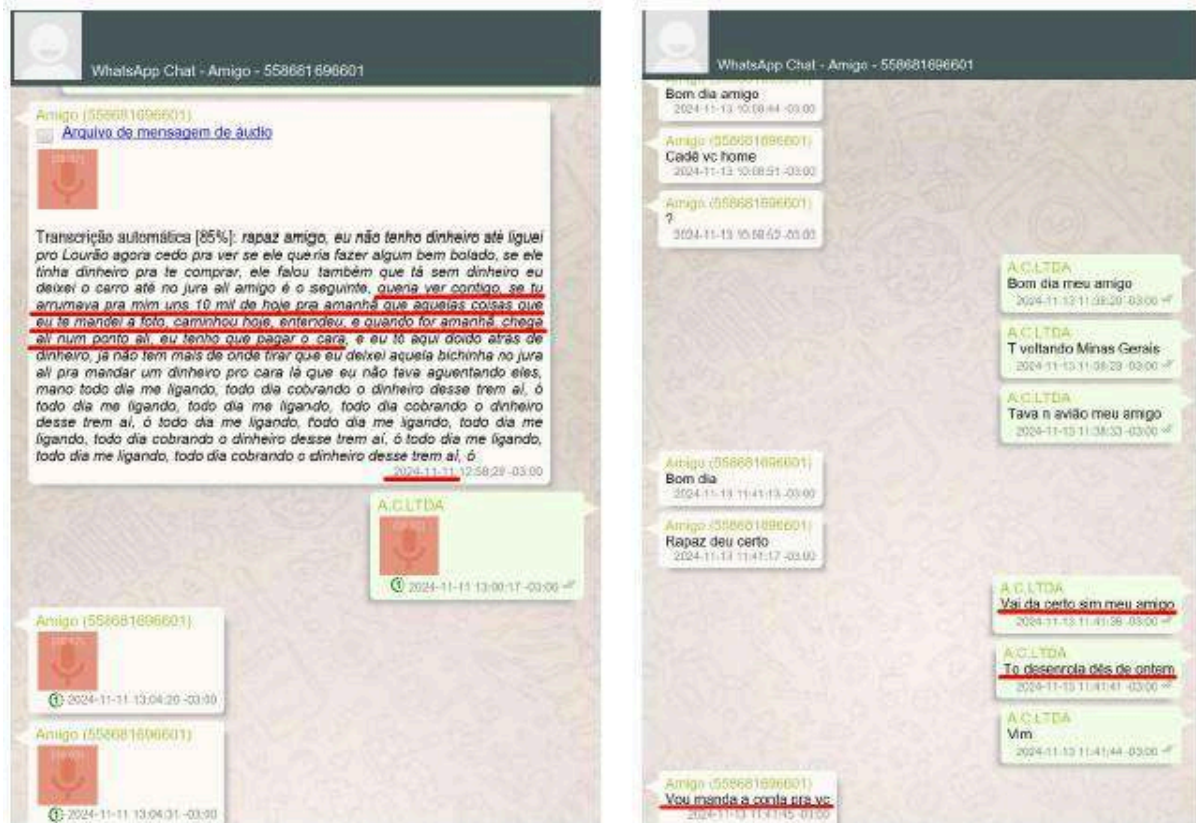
WhatsApp Chat - Amigo - 558681696601

Amigo (558681696601)
Arquivo de mensagem de áudio

Transcrição automática [85%]: rapaz amigo, eu não tenho dinheiro até liguei pro Lourão agora cedo pra ver se ele queria fazer algum bem bolado, se ele tinha dinheiro pra te comprar, ele falou também que tá sem dinheiro eu deixei o carro até no jura ali amigo é o seguinte, queria ver contigo, se tu arrumava pra mim uns 10 mil de hoje pra amanhã que aquelas coisas que eu te mandei a foto, caminhou hoje, entendeu, e quando for amanhã, chega ali num ponto aí, eu tenho que pagar o cara, e eu tô aqui doido atrás de dinheiro, já não tem mais de onde tirar que eu deixei aquela bichinha no jura ali pra mandar um dinheiro pro cara lá que eu não tava aguentando eles, mano todo dia me ligando, todo dia cobrando o dinheiro desse trem aí, ó todo dia me ligando, todo dia me ligando, todo dia cobrando o dinheiro desse trem aí, ó todo dia me ligando, todo dia me ligando, todo dia me ligando, todo dia cobrando o dinheiro desse trem aí, ó todo dia me ligando, todo dia me ligando, todo dia cobrando o dinheiro desse trem aí, ó
2024-11-11 12:58:29 -03:00

A.C.LTDA
2024-11-11 13:00:17 -03:00

Amigo (558681696601)
2024-11-11 13:04:20 -03:00

Amigo (558681696601)
2024-11-11 13:04:31 -03:00

WhatsApp Chat - Amigo - 558681696601

Bom dia amigo
2024-11-13 10:08:44 -03:00

Amigo (558681696601)
Cadê vc home
2024-11-13 10:08:51 -03:00

Amigo (558681696601)
?
2024-11-13 10:08:52 -03:00

A.C.LTDA
Bom dia meu amigo
2024-11-13 11:38:20 -03:00

A.C.LTDA
T voltando Minas Gerais
2024-11-13 11:38:29 -03:00

A.C.LTDA
Tava n avião meu amigo
2024-11-13 11:38:33 -03:00

Amigo (558681696601)
Bom dia
2024-11-13 11:41:13 -03:00

Amigo (558681696601)
Rapaz deu certo
2024-11-13 11:41:17 -03:00

A.C.LTDA
Vai da certo sim meu amigo
2024-11-13 11:41:36 -03:00

A.C.LTDA
To desenrola dés de ontem
2024-11-13 11:41:41 -03:00

A.C.LTDA
Vim
2024-11-13 11:41:44 -03:00

Amigo (558681696601)
Vou manda a conta pra vc
2024-11-13 11:41:45 -03:00